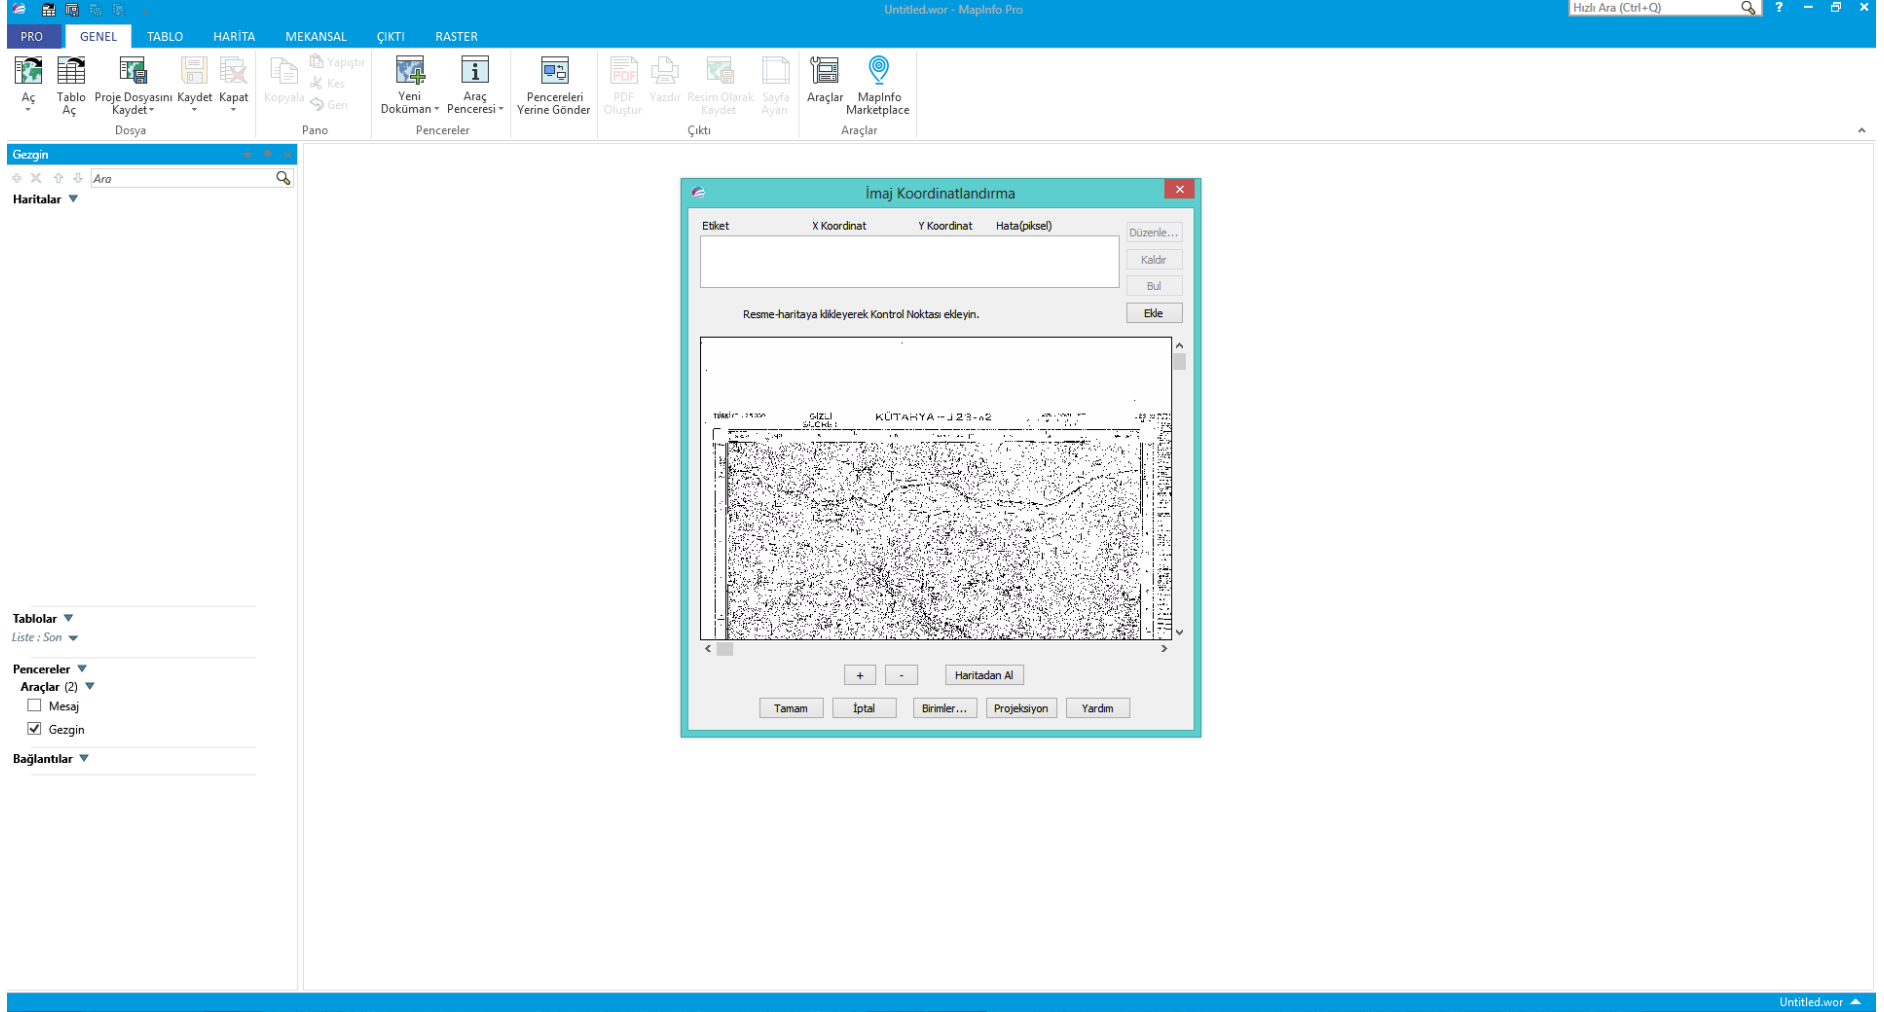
Untitled.wor - MapInfo Pro

Hızlı Ara (Ctrl+Q)

PRO GENEL TABLO HARİTA MEKANSAL ÇIKTI RASTER

Aç
Tablo Aç
Proje Dosyasını Kaydet
Kaydet
Kapat
Dosya

Kopyala
Yapıştır
Kes
Geri
Pano

Yeni Doküman
Araç Penceresi
Pencereler

Pencereleri Yerine Gönder

PDF Oluştur
Yazdır
Resim Olarak Kaydet
Sayfa Ayarı
Çıktı

Araçlar
MapInfo Marketplace
Araçlar

Gezgin

Ara

Haritalar

Tablolar
Liste : Son

Pencereler
Araçlar (2)
Mesaj
Gezgin

Bağlantılar

İmaj Koordinatlandırma

| Etiket | X Koordinat | Y Koordinat | Hata(piksel) |
|---|---|---|---|

Düzenle...
Kaldır
Bul

Resme-haritaya klikleyerek Kontrol Noktası ekleyin.

Ekle

GİZLİ
KÜTAHYA - J 23 - a2

+
-
Haritadan Al

Tamam
İptal
Birimler...
Projeksiyon
Yardım

Untitled.wor